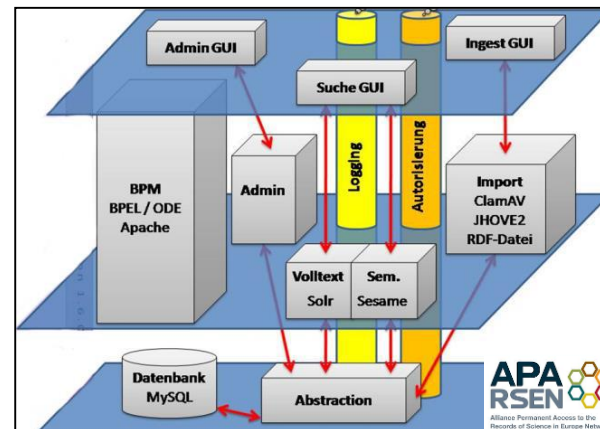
Admin GUI

Suche GUI

Ingest GUI

Logging

Autorisierung

BPM
BPEL / ODE
Apache

Admin

Import
ClamAV
JHOVE2
RDF-Datei

Volltext
Solr

Sem.
Sesame

Datenbank
MySQL

Abstraction

APA
RSEN

Alliance Permanent Access to the Records of Science in Europe Netw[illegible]